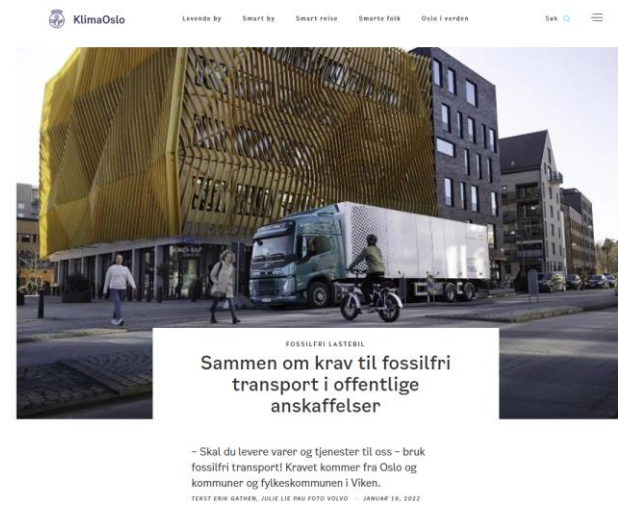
KlimaOslo

Levende by Smart by Smart reise Smarte folk Oslo i verden Søk

FOSSILFRI LASTEBIL

Sammen om krav til fossilfri transport i offentlige anskaffelser

– Skal du levere varer og tjenester til oss – bruk fossilfri transport! Kravet kommer fra Oslo og kommuner og fylkeskommunen i Viken.

TEKST ERIK GATHEN, JULIE LIE PAU FOTO VOLVO · JANUAR 18, 2022